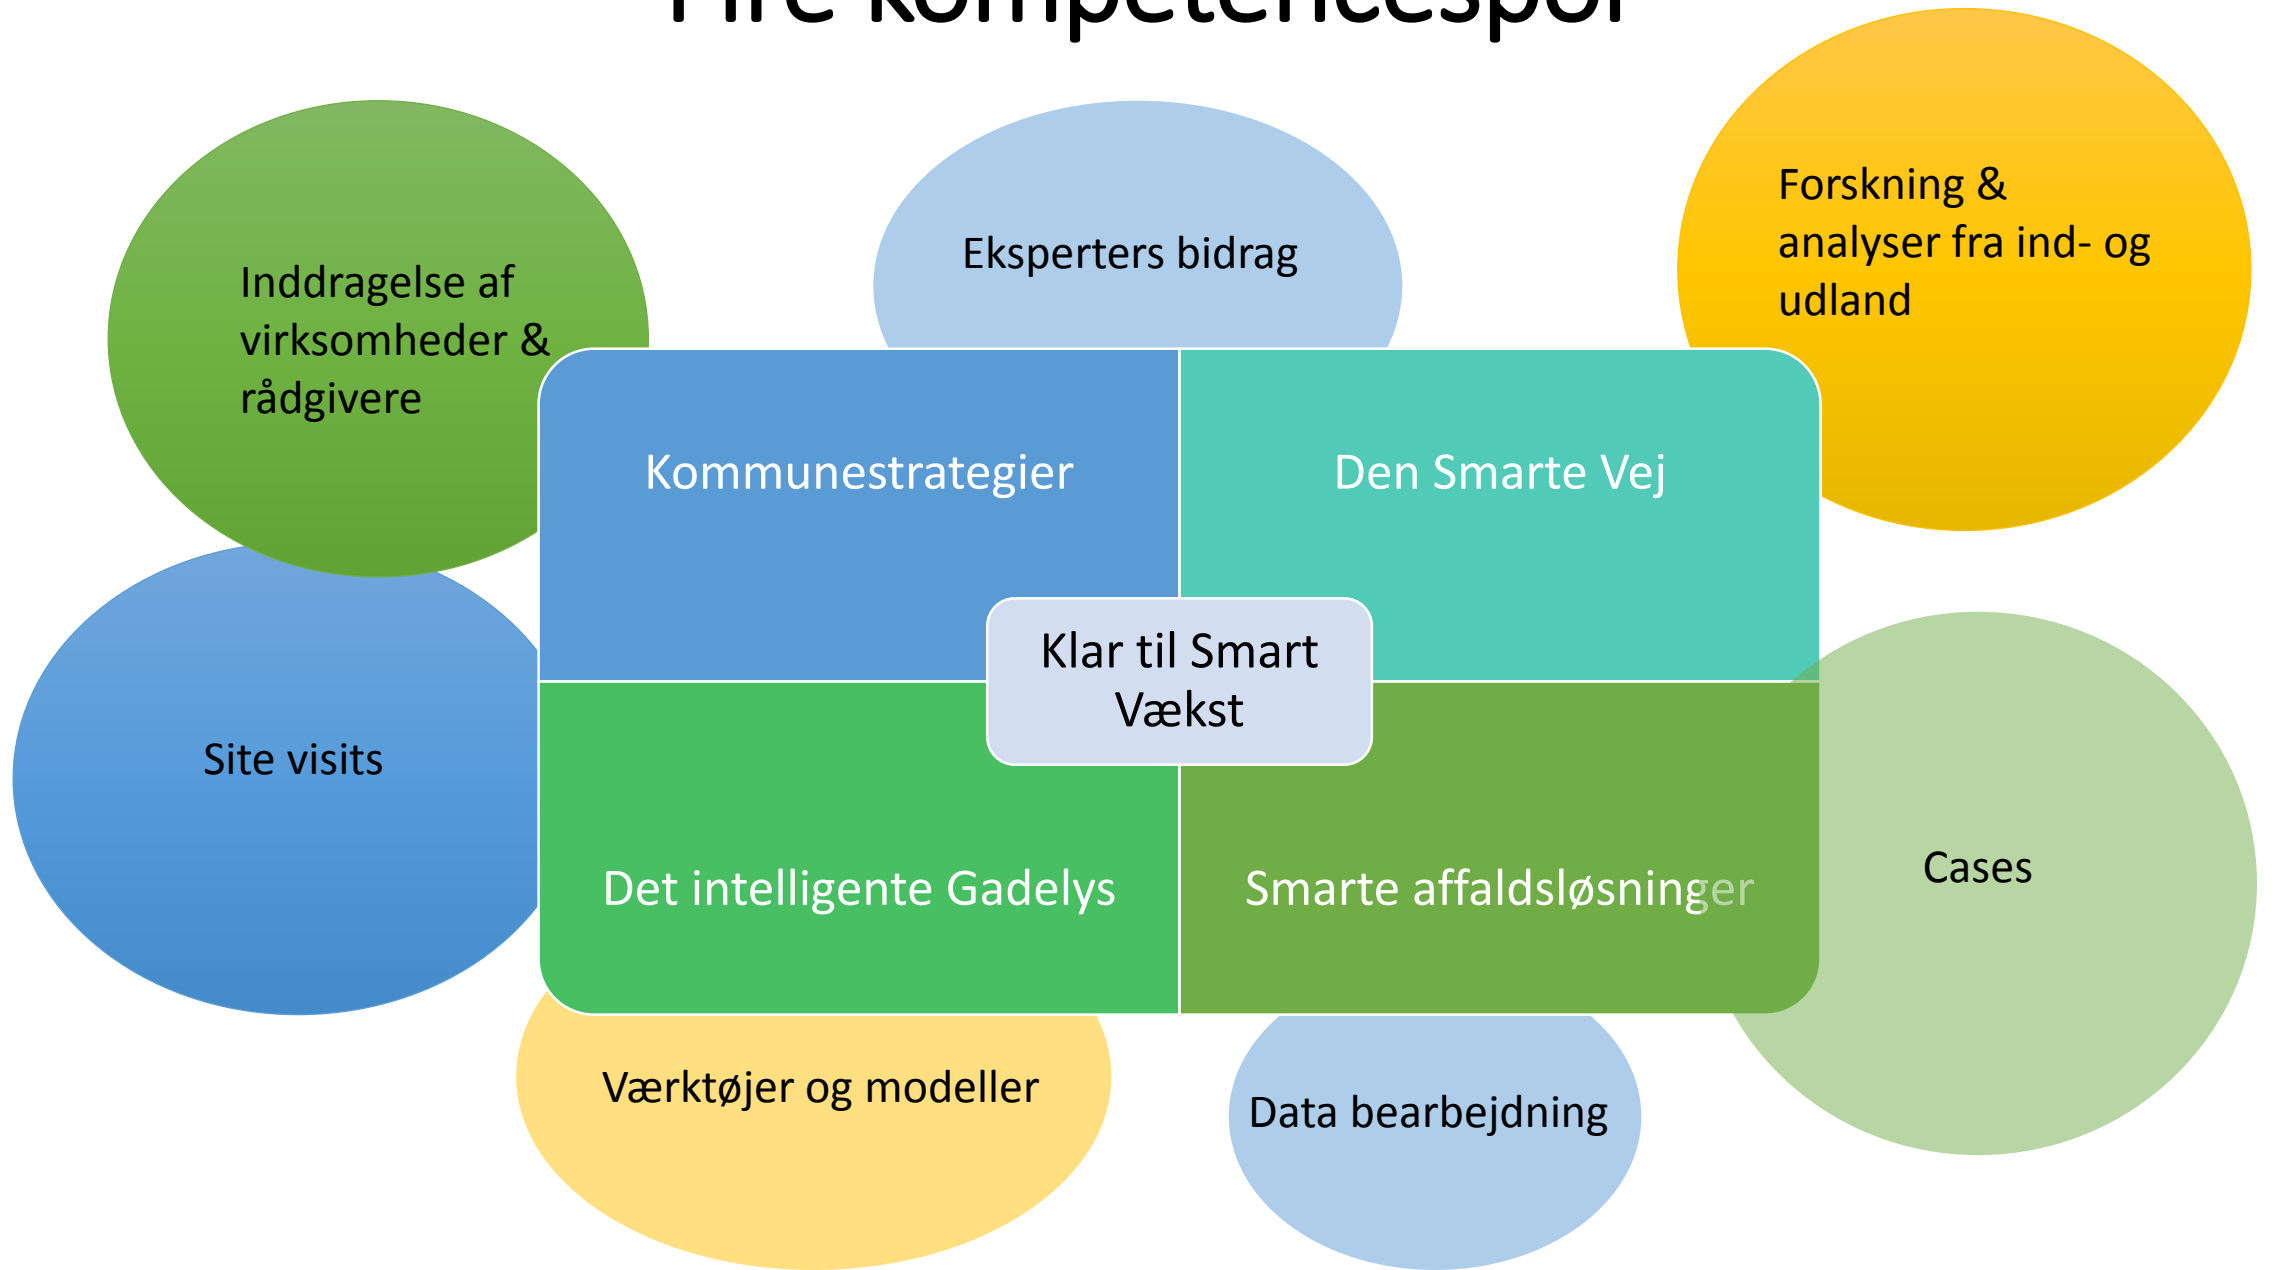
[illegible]

Inddragelse af virksomheder & rådgivere

Eksperters bidrag

Forskning & analyser fra ind- og udland

Kommunestrategier

Den Smarte Vej

Klar til Smart Vækst

Site visits

Det intelligente Gadelys

Smarte affaldsløsninger

Cases

Værktøjer og modeller

Data bearbejdning